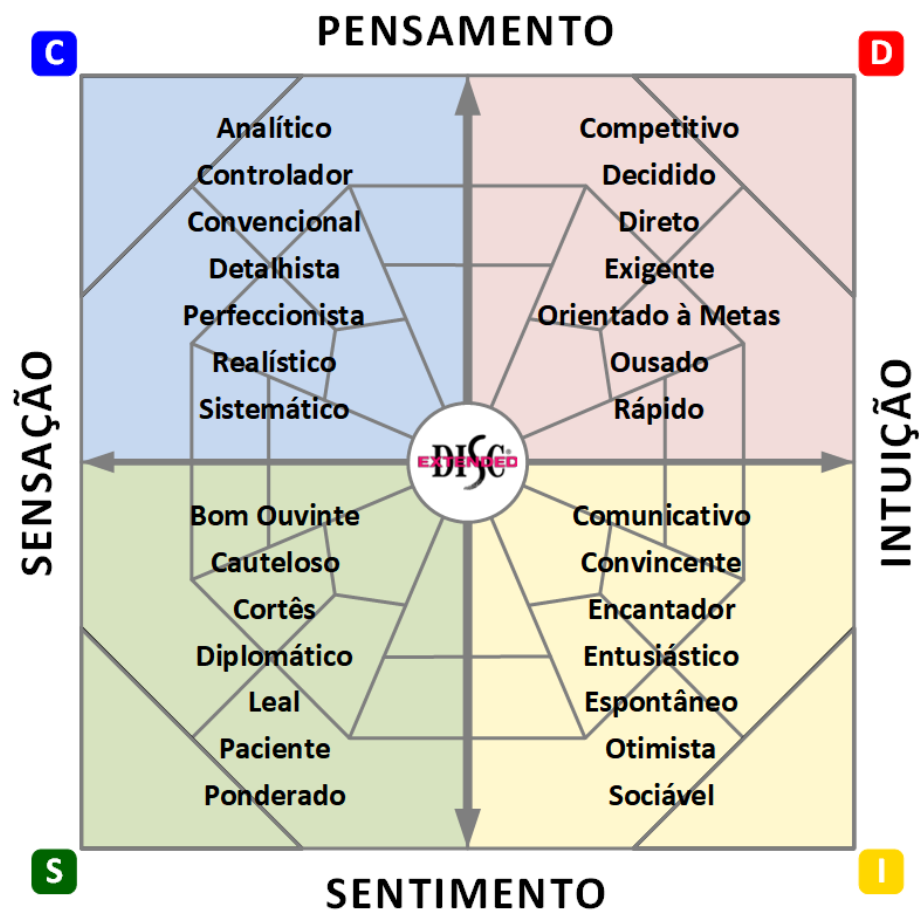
C

PENSAMENTO

D

Analítico
Controlador
Convencional
Detalhista
Perfeccionista
Realístico
Sistemático

Competitivo
Decidido
Direto
Exigente
Orientado à Metas
Ousado
Rápido

SENSAÇÃO

DISC EXTENDED

INTUIÇÃO

Bom Ouvinte
Cauteloso
Cortês
Diplomático
Leal
Paciente
Ponderado

Comunicativo
Convincente
Encantador
Entusiástico
Espontâneo
Otimista
Sociável

S

SENTIMENTO

I